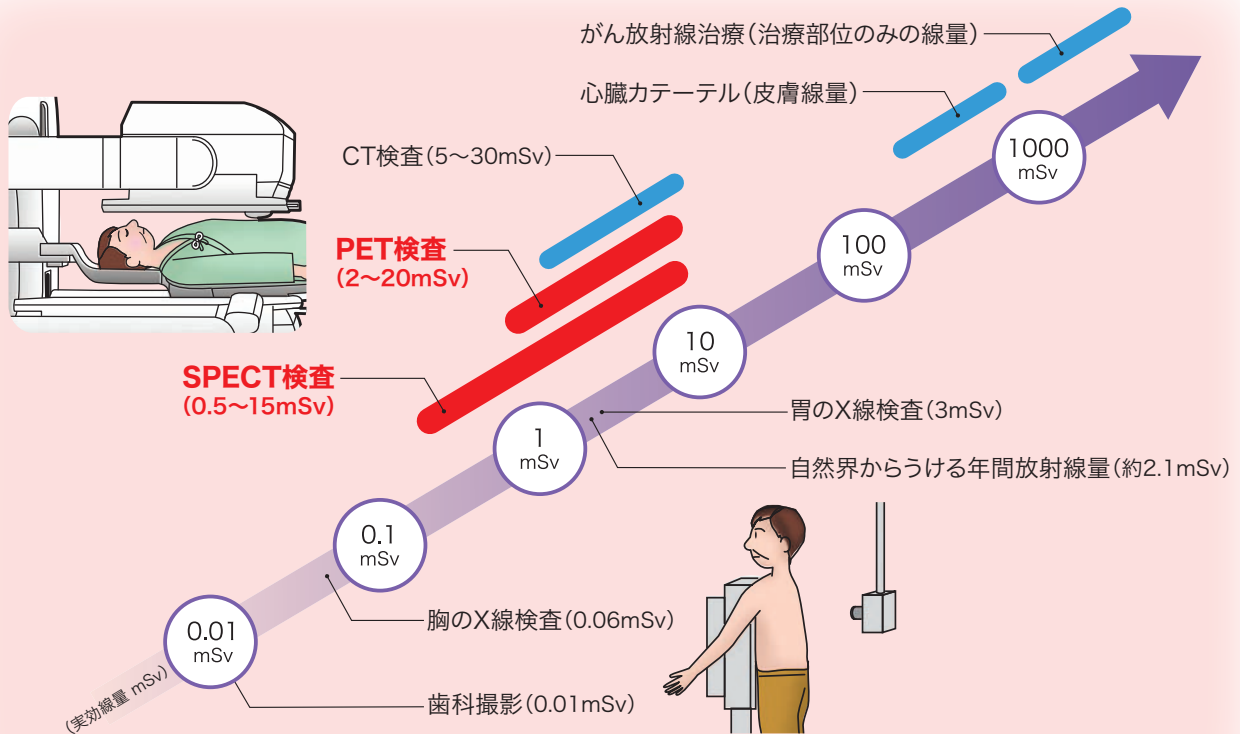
がん放射線治療(治療部位のみの線量)

心臓カテーテル(皮膚線量)

CT検査(5～30mSv)

PET検査
(2～20mSv)

SPECT検査
(0.5～15mSv)

1000
mSv

100
mSv

10
mSv

1
mSv

0.1
mSv

0.01
mSv

胃のX線検査(3mSv)

自然界からうける年間放射線量(約2.1mSv)

胸のX線検査(0.06mSv)

歯科撮影(0.01mSv)

(実効線量 mSv)